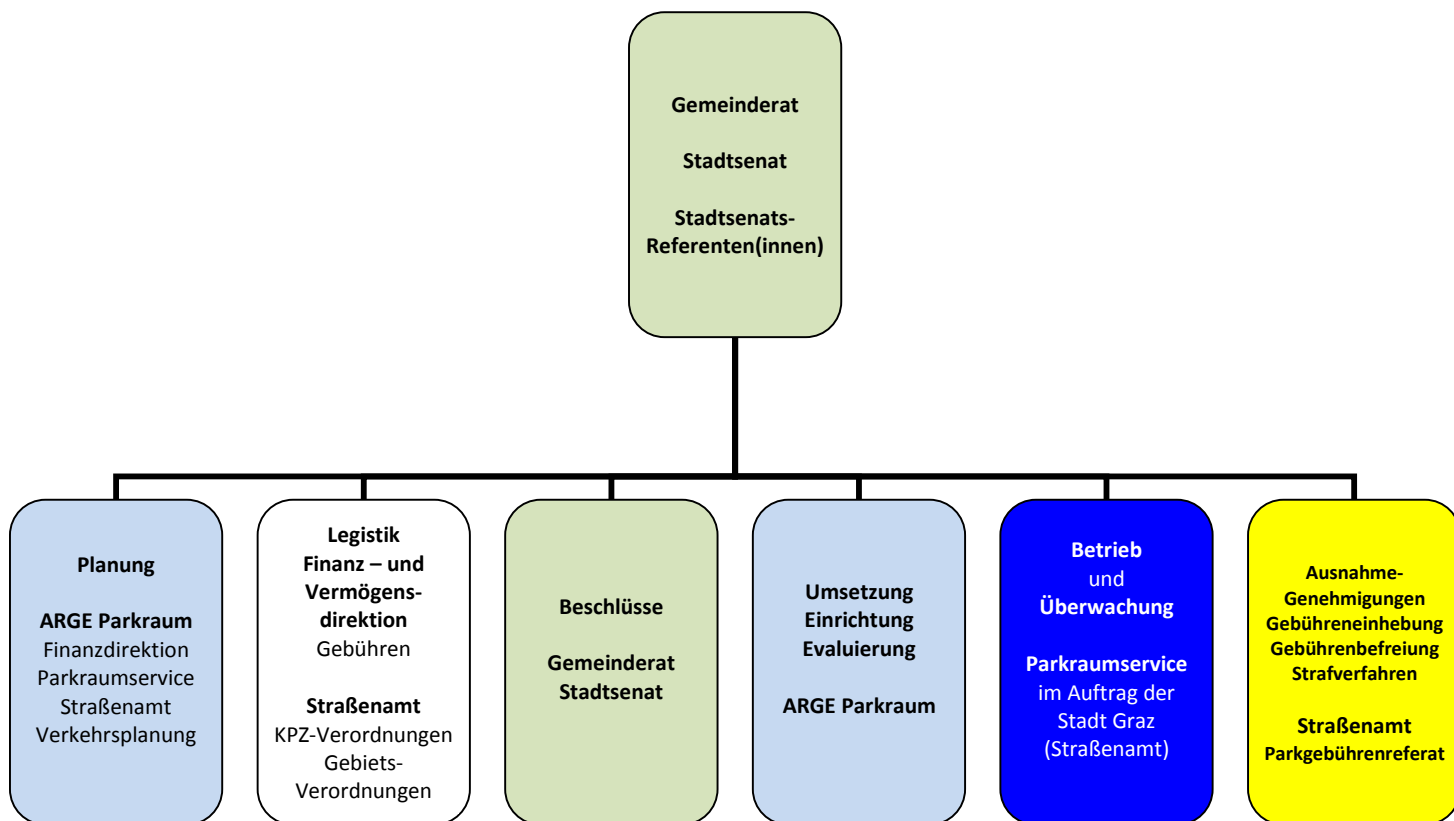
Gemeinderat

Stadtsenat

Stadtsenats-Referenten(innen)

Planung

ARGE Parkraum
Finanzdirektion
Parkraumservice
Straßenamt
Verkehrsplanung

Legistik
Finanz – und Vermögens-direktion
Gebühren

Straßenamt
KPZ-Verordnungen
Gebiets-Verordnungen

Beschlüsse

Gemeinderat
Stadtsenat

Umsetzung
Einrichtung
Evaluierung

ARGE Parkraum

Betrieb
und
Überwachung

Parkraumservice
im Auftrag der Stadt Graz
(Straßenamt)

Ausnahme-Genehmigungen
Gebühreneinhebung
Gebührenbefreiung
Strafverfahren

Straßenamt
Parkgebührenreferat